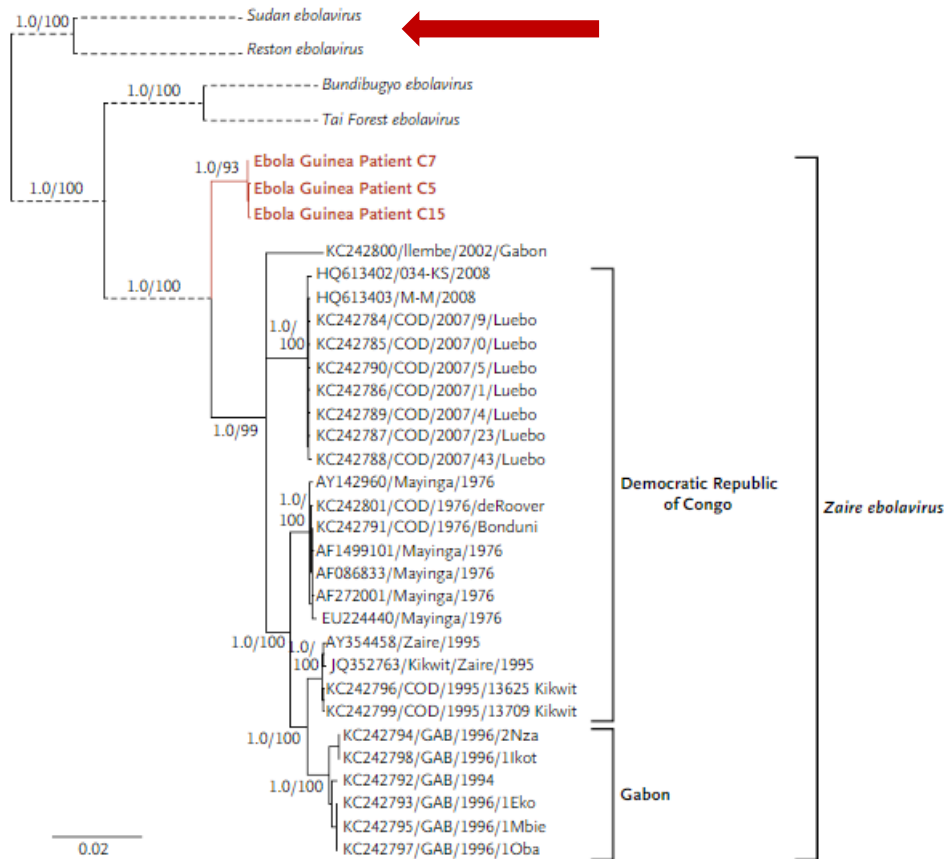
1.0/100
Sudan ebolavirus
Reston ebolavirus
1.0/100
Bundibugyo ebolavirus
Tai Forest ebolavirus
1.0/100
1.0/93
Ebola Guinea Patient C7
Ebola Guinea Patient C5
Ebola Guinea Patient C15
KC242800/Ilembe/2002/Gabon
1.0/100
HQ613402/034-KS/2008
HQ613403/M-M/2008
1.0/100
KC242784/COD/2007/9/Luebo
KC242785/COD/2007/0/Luebo
KC242790/COD/2007/5/Luebo
KC242786/COD/2007/1/Luebo
KC242789/COD/2007/4/Luebo
1.0/99
KC242787/COD/2007/23/Luebo
KC242788/COD/2007/43/Luebo
AY142960/Mayinga/1976
1.0/100
KC242801/COD/1976/deRoover
KC242791/COD/1976/Bonduni
AF1499101/Mayinga/1976
AF086833/Mayinga/1976
AF272001/Mayinga/1976
EU224440/Mayinga/1976
1.0/100
1.0/100
AY354458/Zaire/1995
JQ352763/Kikwit/Zaire/1995
KC242796/COD/1995/13625 Kikwit
KC242799/COD/1995/13709 Kikwit
1.0/100
KC242794/GAB/1996/2Nza
KC242798/GAB/1996/1Ikot
1.0/100
KC242792/GAB/1994
KC242793/GAB/1996/1Eko
KC242795/GAB/1996/1Mbie
KC242797/GAB/1996/1Oba
Democratic Republic of Congo
Gabon
Zaire ebolavirus
0.02